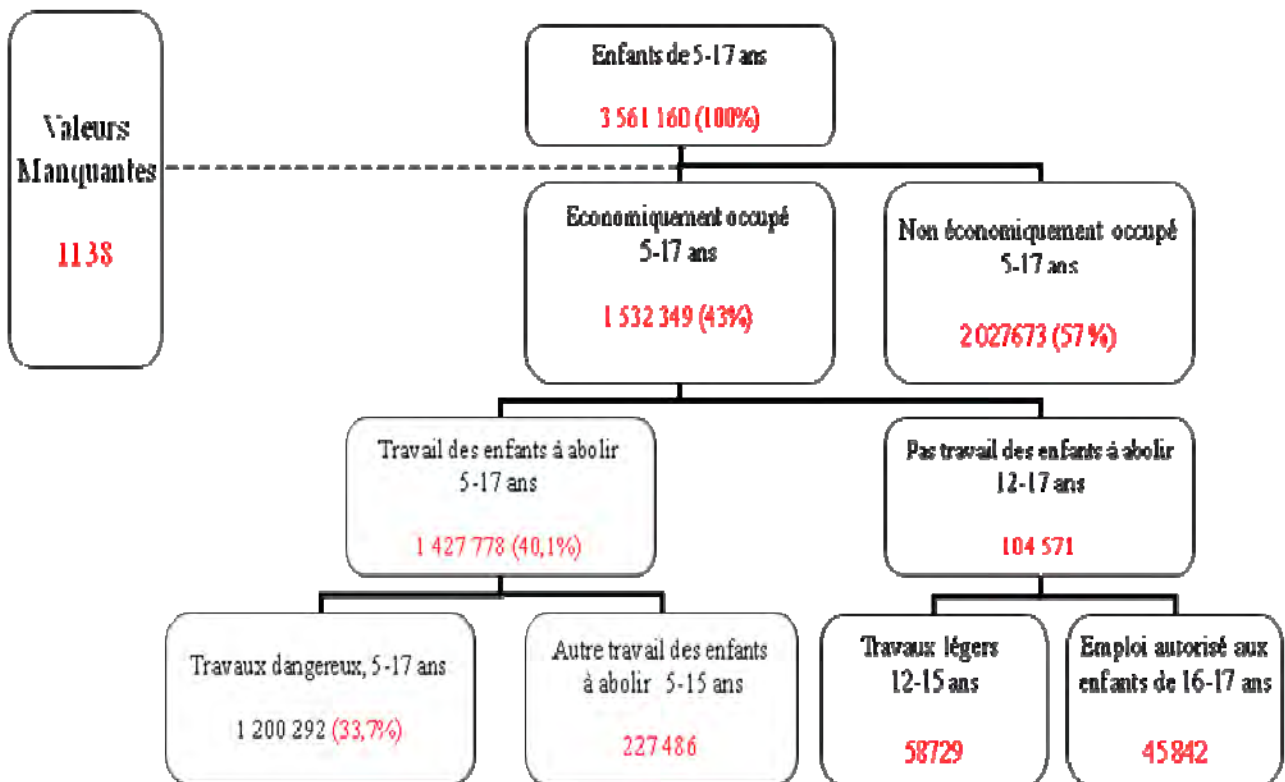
Valeurs Manquantes

1138

Enfants de 5-17 ans

3 561 160 (100%)

Economiquement occupé 5-17 ans

1 532 349 (43%)

Non économiquement occupé 5-17 ans

2027673 (57 %)

Travail des enfants à abolir 5-17 ans

1 427 778 (40,1%)

Pas travail des enfants à abolir 12-17 ans

104 571

Travaux dangereux, 5-17 ans

1 200 292 (33,7%)

Autre travail des enfants à abolir 5-15 ans

227 486

Travaux légers 12-15 ans

58729

Emploi autorisé aux enfants de 16-17 ans

45 842